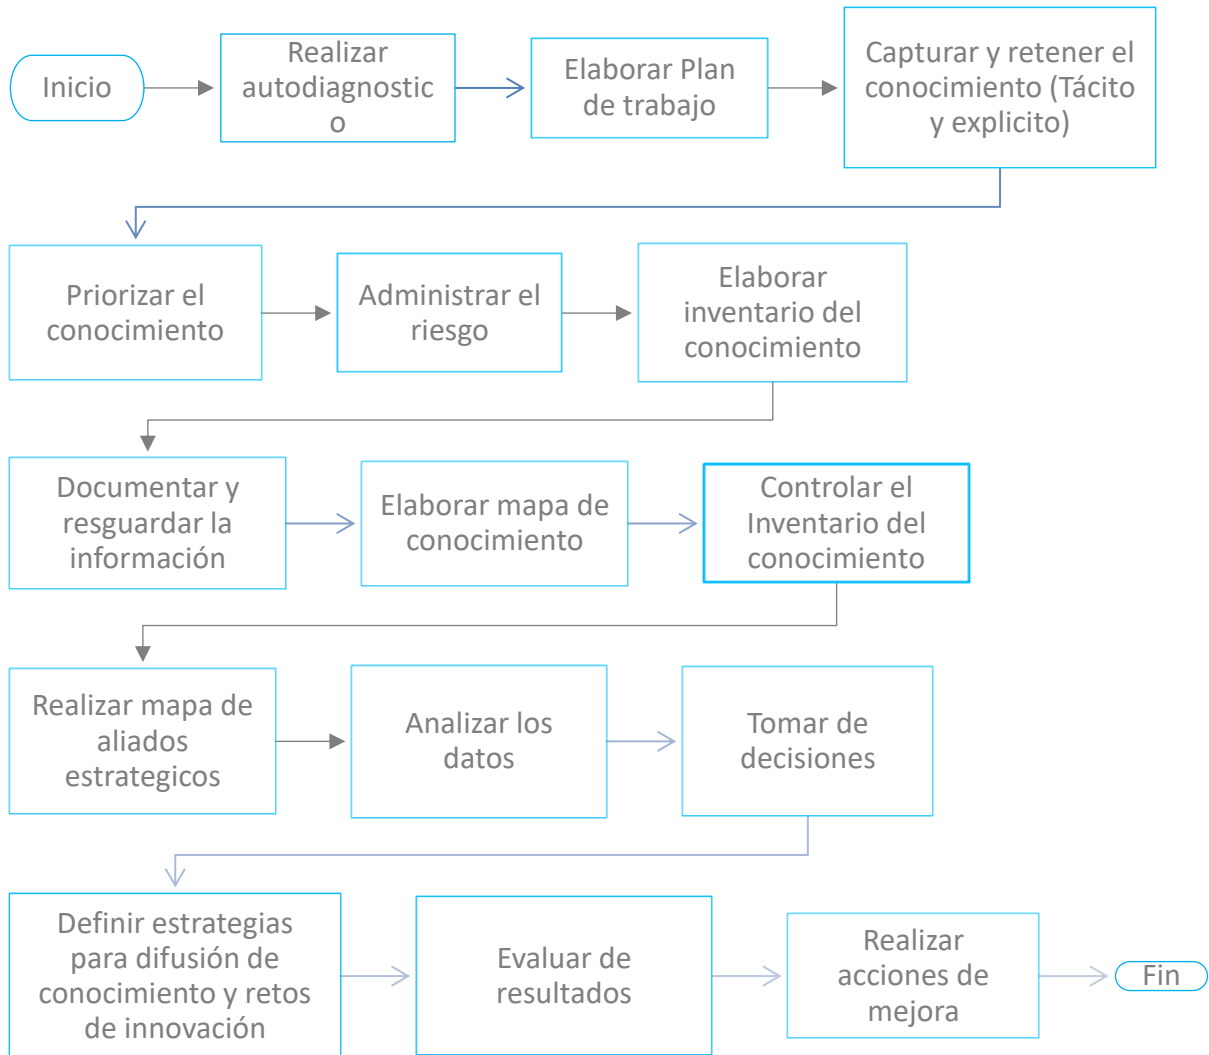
Inicio

Realizar autodiagnostic o

Elaborar Plan de trabajo

Capturar y retener el conocimiento (Tácito y explicito)

Priorizar el conocimiento

Administrar el riesgo

Elaborar inventario del conocimiento

Documentar y resguardar la información

Elaborar mapa de conocimiento

Controlar el Inventario del conocimiento

Realizar mapa de aliados estrategicos

Analizar los datos

Tomar de decisiones

Definir estrategias para difusión de conocimiento y retos de innovación

Evaluar de resultados

Realizar acciones de mejora

Fin